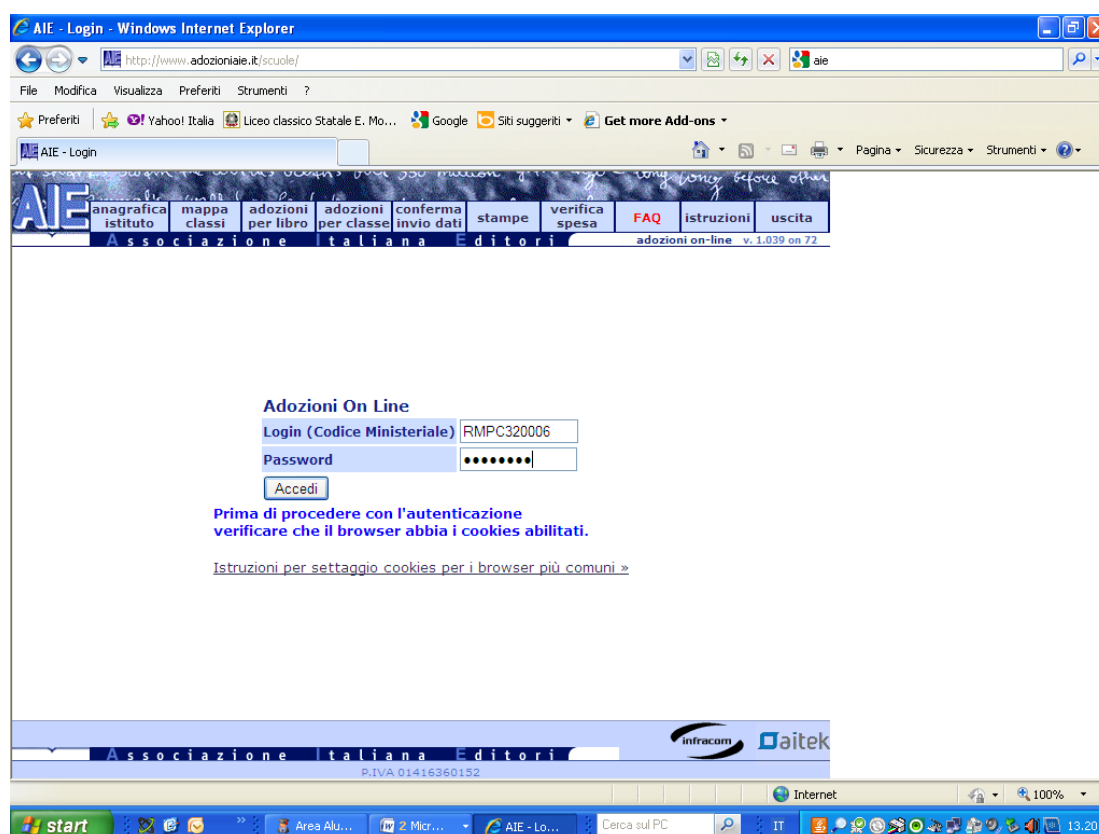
AIE - Login - Windows Internet Explorer

http://www.adozioniaie.it/scuole/

aie

File Modifica Visualizza Preferiti Strumenti ?

Preferiti | Yahoo! Italia | Liceo classico Statale E. Mo... | Google | Siti suggeriti ▾ | Get more Add-ons ▾

AIE - Login

Pagina ▾ Sicurezza ▾ Strumenti ▾

AIE

anagrafica istituto | mappa classi | adozioni per libro | adozioni per classe | conferma invio dati | stampe | verifica spesa | FAQ | istruzioni | uscita

Associazione Italiana Editori

adozioni on-line v. 1.039 on 72

Adozioni On Line

| Login (Codice Ministeriale) | RMPC320006 |
|---|---|
| Password | •••••••• |

Accedi

Prima di procedere con l'autenticazione verificare che il browser abbia i cookies abilitati.

Istruzioni per settaggio cookies per i browser più comuni »

infracom Daitek

Associazione Italiana Editori

P.IVA 01416360152

Internet 100%

start | Area Alu... | 2 Micr... | AIE - Lo... | Cerca sul PC | IT | 13.20